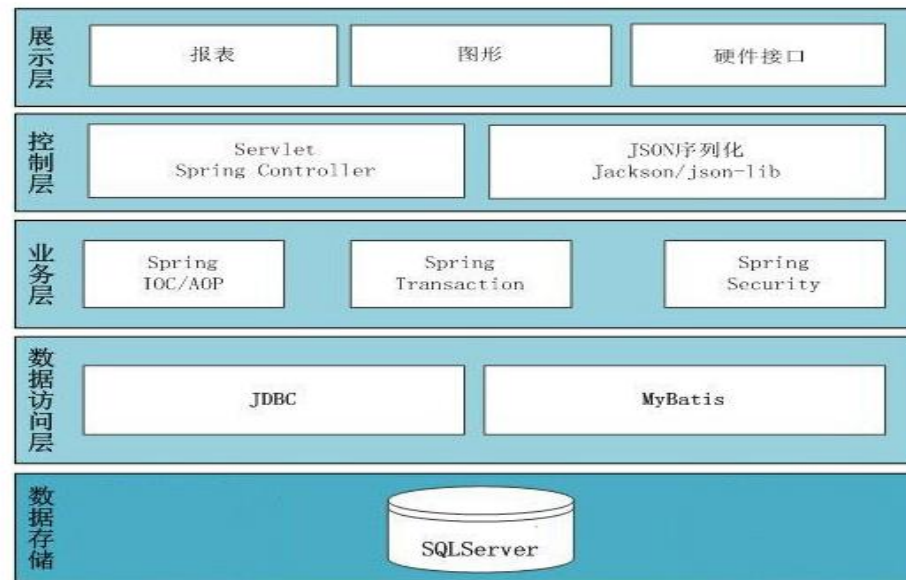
展示层

报表

图形

硬件接口

控制层

Servlet
Spring Controller

JSON序列化
Jackson/json-lib

业务层

Spring
IOC/AOP

Spring
Transaction

Spring
Security

数据访问层

JDBC

MyBatis

数据存储

SQLServer